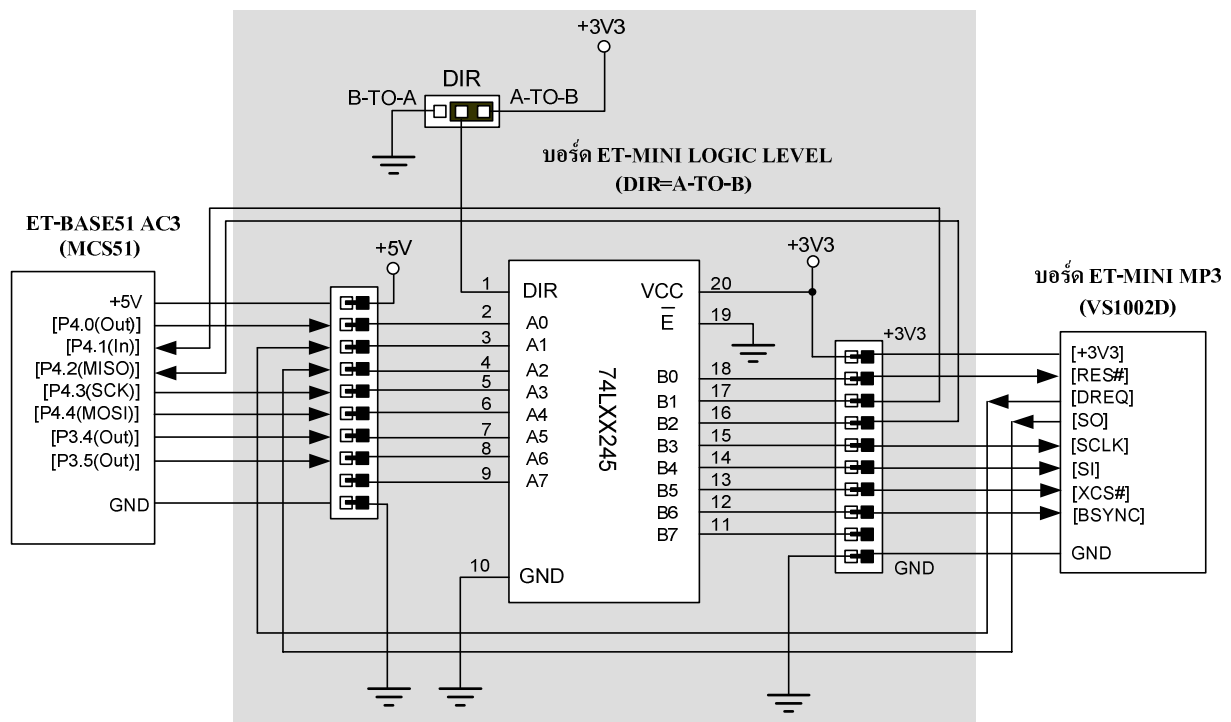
+3V3

DIR

B-TO-A

A-TO-B

บอร์ด ET-MINI LOGIC LEVEL
(DIR=A-TO-B)

ET-BASE51 AC3
(MCS51)

+5V

+5V
[P4.0(Out)]
[P4.1(In)]
[P4.2(MISO)]
[P4.3(SCK)]
[P4.4(MOSI)]
[P3.4(Out)]
[P3.5(Out)]
GND

1 DIR
2 A0
3 A1
4 A2
5 A3
6 A4
7 A5
8 A6
9 A7
10 GND

74LXX245

VCC 20
$\overline{E}$ 19
B0 18
B1 17
B2 16
B3 15
B4 14
B5 13
B6 12
B7 11

+3V3

+3V3

GND

บอร์ด ET-MINI MP3
(VS1002D)

[+3V3]
[RES#]
[DREQ]
[SO]
[SCLK]
[SI]
[XCS#]
[BSYNC]
GND